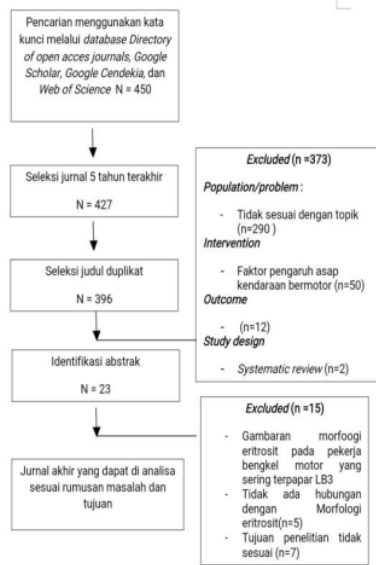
Pencarian menggunakan kata kunci melalui database Directory of open acces journals, Google Scholar, Google Cendekia, dan Web of Science N = 450

Seleksi jurnal 5 tahun terakhir

N = 427

Seleksi judul duplikat

N = 396

Identifikasi abstrak

N = 23

Jurnal akhir yang dapat di analisa sesuai rumusan masalah dan tujuan

Excluded (n =373)

Population/problem :

- Tidak sesuai dengan topik (n=290 )

Intervention

- Faktor pengaruh asap kendaraan bermotor (n=50)

Outcome

- (n=12)

Study design

- Systematic review (n=2)

Excluded (n =15)

- Gambaran morfoogi eritrosit pada pekerja bengkel motor yang sering terpapar LB3
- Tidak ada hubungan dengan Morfologi eritrosit(n=5)
- Tujuan penelitian tidak sesuai (n=7)